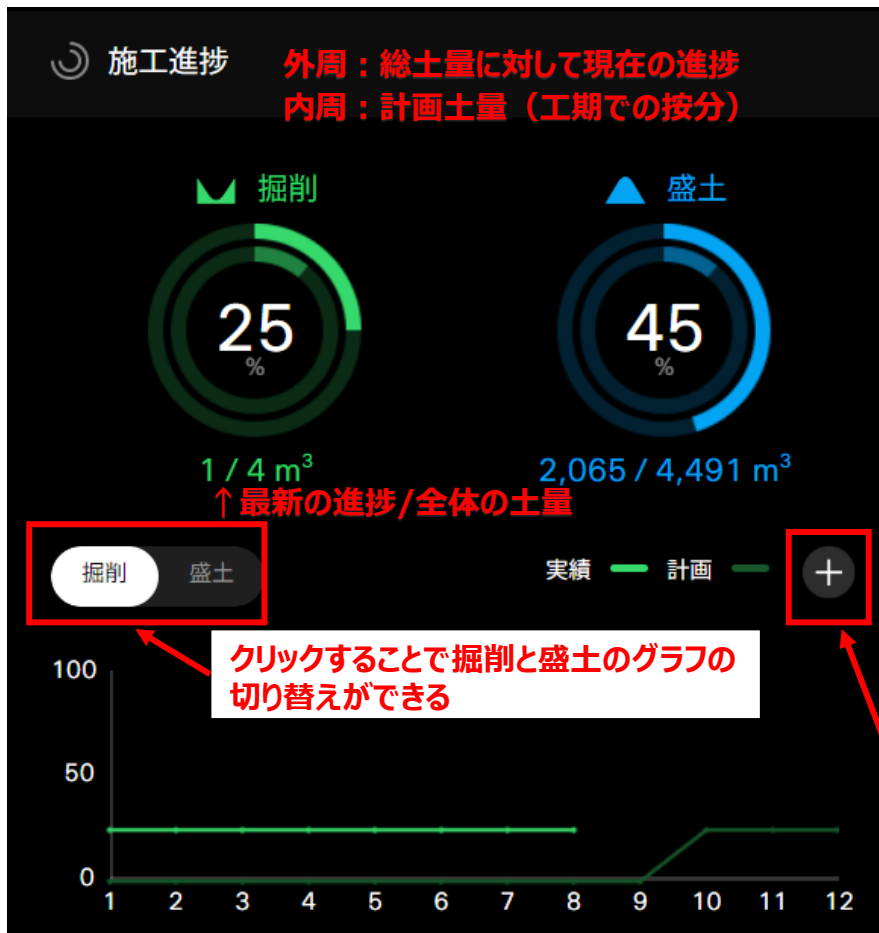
施工進捗

外周：総土量に対して現在の進捗
内周：計画土量（工期での按分）

掘削

25
%

1 / 4 m$^3$

盛土

45
%

2,065 / 4,491 m$^3$

↑最新の進捗/全体の土量

掘削 盛土

実績 計画 +

クリックすることで掘削と盛土のグラフの切り替えができる

100
50
0
1 2 3 4 5 6 7 8 9 10 11 12